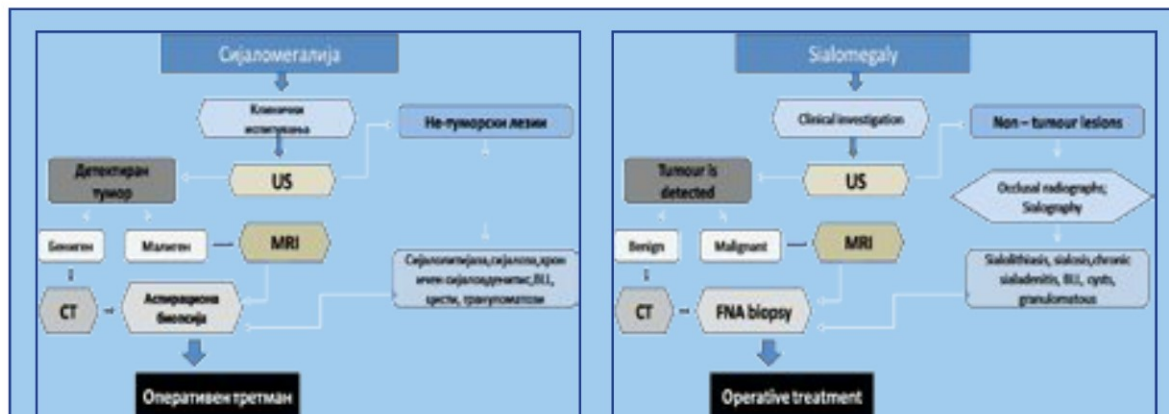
Сијаломегалија

Клинички испитувања

Не-туморски лезии

Детектиран тумор

US

Бениген

Малиген

MRI

Сијалолитијаза, сијалоза, хронични сијалоаденитис, BLL, цисти, грануломатози

CT

Аспирациона биопсија

Оперативен третман

Sialomegaly

Clinical investigation

Non – tumour lesions

Tumour is detected

US

Occlusal radiographs; Sialography

Benign

Malignant

MRI

Sialolithiasis, sialosis, chronic sialadenitis, BLL, cysts, granulomatous

CT

FNA biopsy

Operative treatment